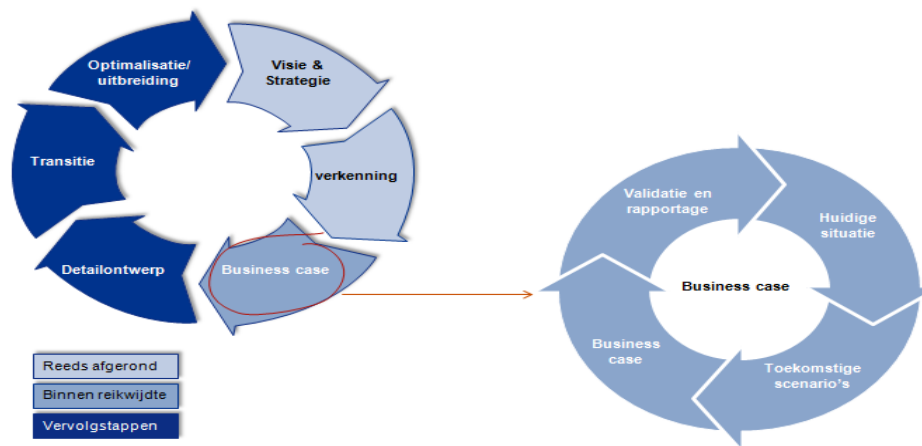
Optimalisatie/ uitbreiding

Visie & Strategie

Transitie

verkenning

Detailontwerp

Business case

Reeds afgerond

Binnen reikwijdte

Vervolgstappen

Validatie en rapportage

Huidige situatie

Business case

Business case

Toekomstige scenario's